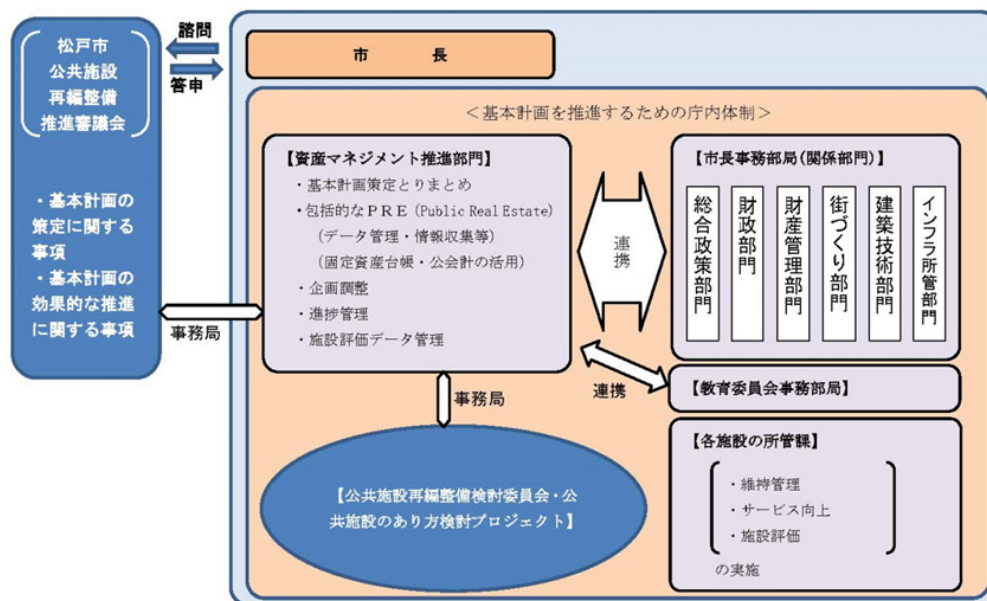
松戸市
公共施設
再編整備
推進審議会

・基本計画の策定に関する事項
・基本計画の効果的な推進に関する事項

諮問

答申

事務局

市　長

＜基本計画を推進するための庁内体制＞

【資産マネジメント推進部門】
・基本計画策定とりまとめ
・包括的なＰＲＥ（Public Real Estate）
（データ管理・情報収集等）
（固定資産台帳・公会計の活用）
・企画調整
・進捗管理
・施設評価データ管理

連携

【市長事務部局（関係部門）】

総合政策部門

財政部門

財産管理部門

街づくり部門

建築技術部門

インフラ所管部門

連携

【教育委員会事務部局】

事務局

【各施設の所管課】
・維持管理
・サービス向上
・施設評価
の実施

【公共施設再編整備検討委員会・公共施設のあり方検討プロジェクト】